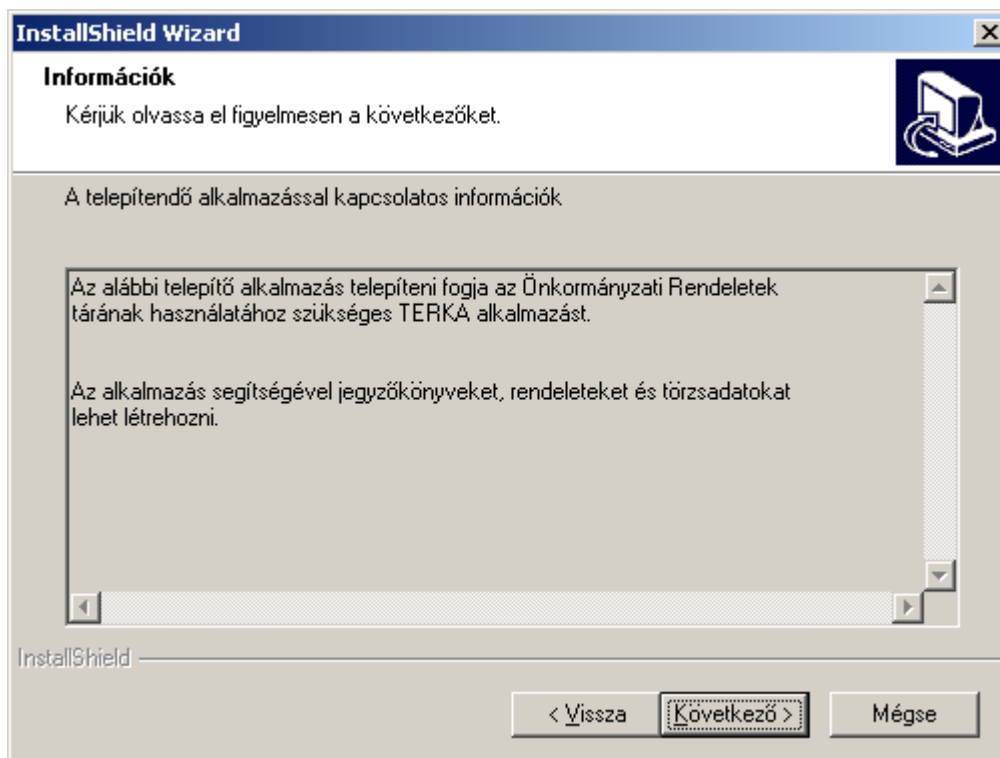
InstallShield Wizard

Információk

Kérjük olvassa el figyelmesen a következőket.

A telepítendő alkalmazással kapcsolatos információk

Az alábbi telepítő alkalmazás telepíteni fogja az Önkormányzati Rendeletek tárának használatához szükséges TERKA alkalmazást.

Az alkalmazás segítségével jegyzőkönyveket, rendeleteket és törzsadatokat lehet létrehozni.

InstallShield

< Vissza | Következő > | Mégse